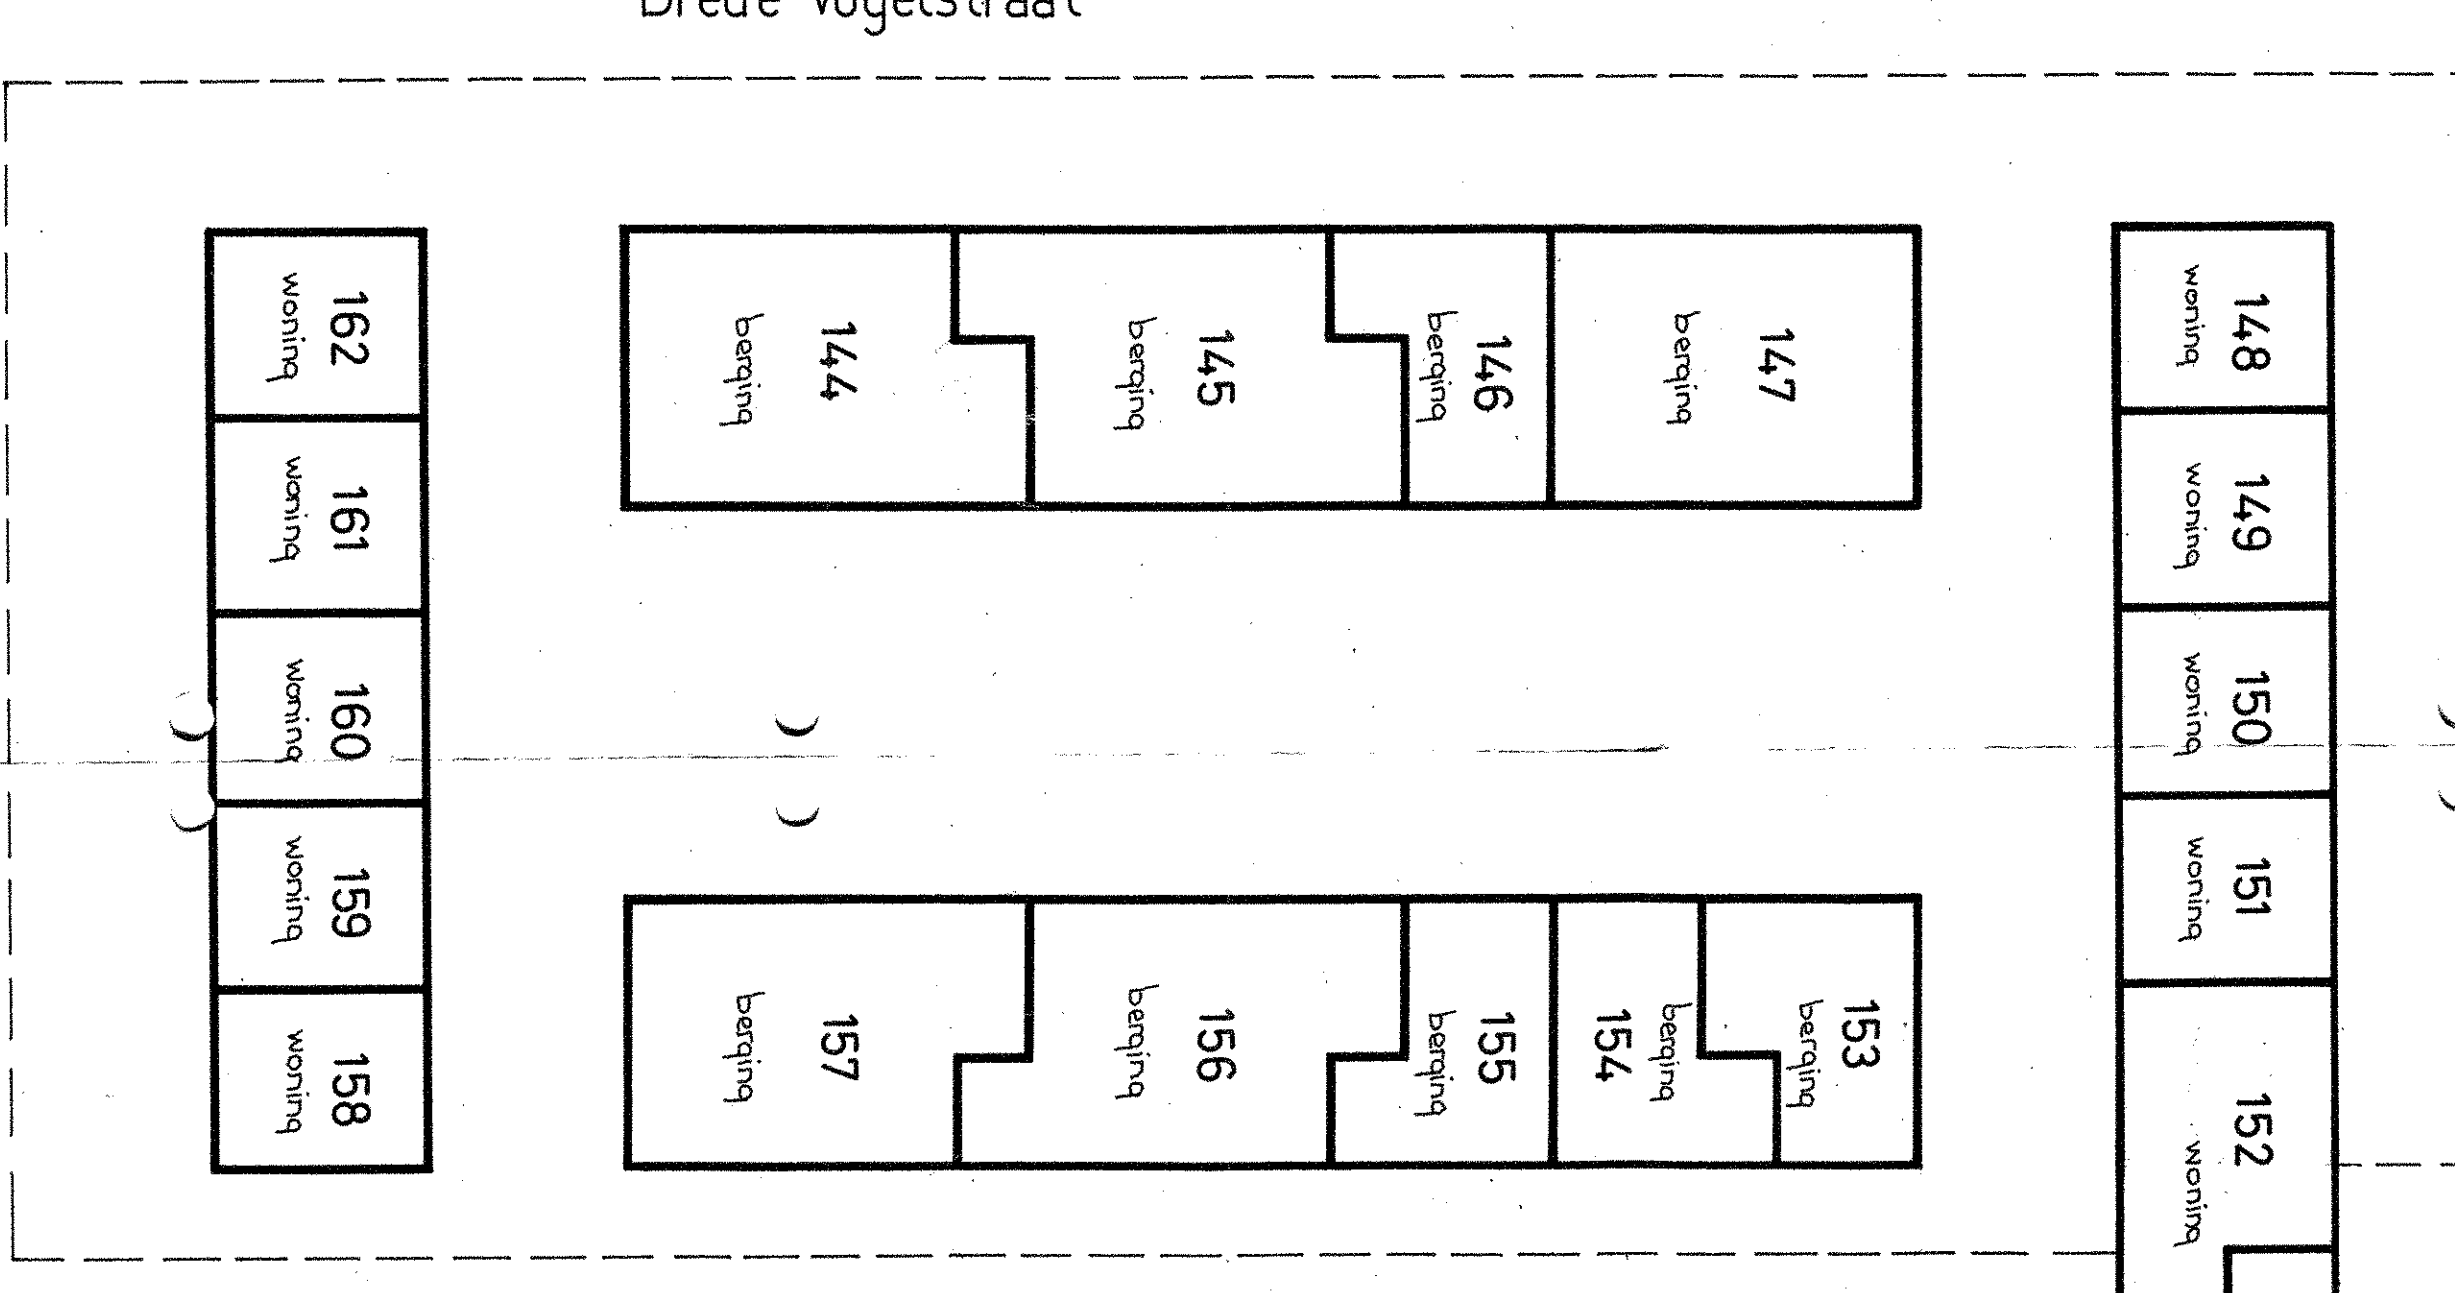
Brede Vogelstraat

162 woning

161 woning

160 woning

159 woning

158 woning

144 berging

145 berging

146 berging

147 berging

157 berging

156 berging

155 berging

154 berging

153 berging

148 woning

149 woning

150 woning

151 woning

152 woning